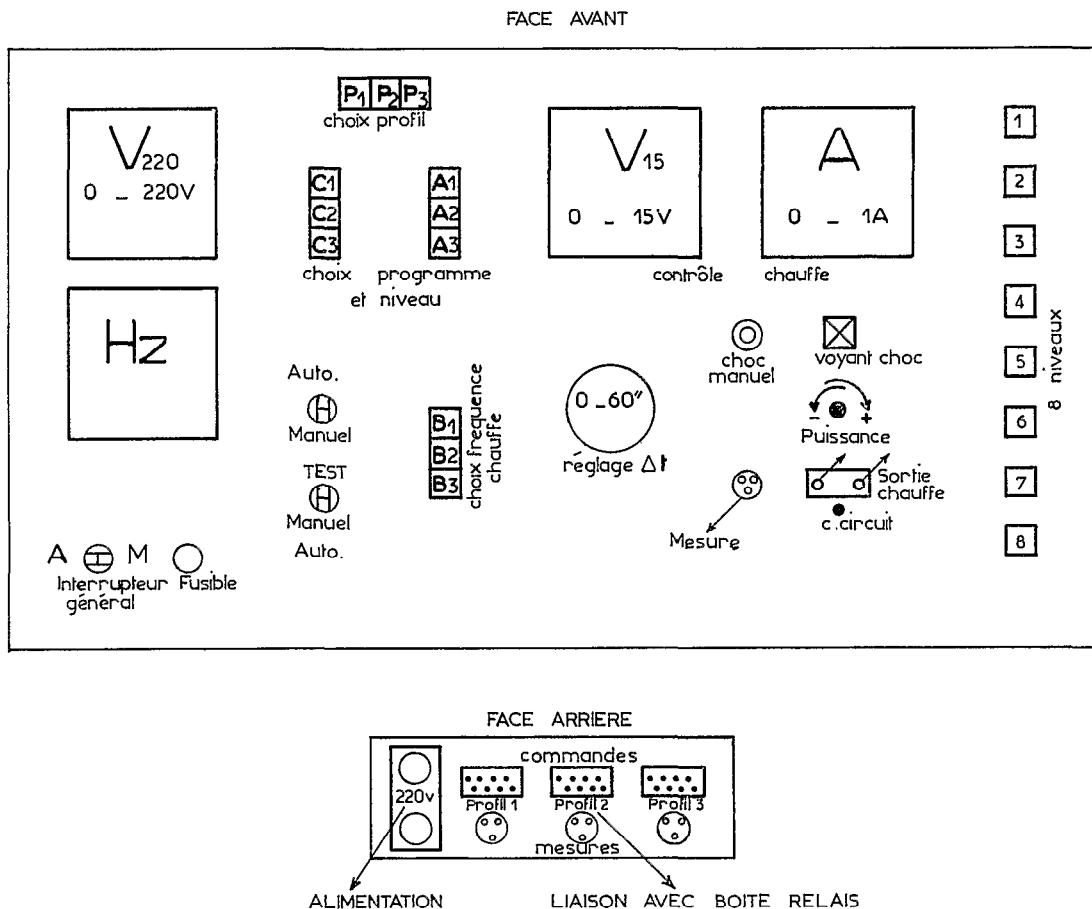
FACE AVANT

P1 P2 P3
choix profil

$V_{220}$
0 _ 220V

C1
C2
C3

A1
A2
A3

choix programme
et niveau

$V_{15}$
0 _ 15V

contrôle

A
0 _ 1A

chauffe

1
2
3
4
5
6
7
8

8 niveaux

Hz

Auto.
Manuel

TEST
Manuel
Auto.

B1
B2
B3

choix frequence chauffe

0 _60"
réglage Δt

choc manuel

voyant choc

- +
Puissance

Sortie chauffe

c.circuit

Mesure

A M
Interrupteur général
Fusible

FACE ARRIERE

220v

commandes

Profil 1
Profil 2
Profil 3

mesures

ALIMENTATION

LIAISON AVEC BOITE RELAIS